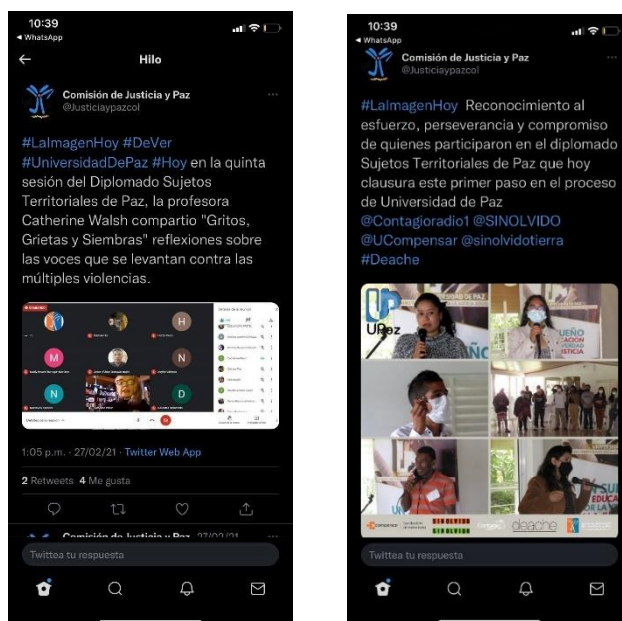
10:39
◂ WhatsApp

Hilo

Comisión de Justicia y Paz
@Justiciaypazcol

#LaImagenHoy #DeVer #UniversidadDePaz #Hoy en la quinta sesión del Diplomado Sujetos Territoriales de Paz, la profesora Catherine Walsh compartio "Gritos, Grietas y Siembras" reflexiones sobre las voces que se levantan contra las múltiples violencias.

1:05 p.m. · 27/02/21 · Twitter Web App

2 Retweets 4 Me gusta

Comisión de Justicia y Paz 27/02/21

Twittea tu respuesta

10:39
◂ WhatsApp

Comisión de Justicia y Paz
@Justiciaypazcol

#LaImagenHoy Reconocimiento al esfuerzo, perseverancia y compromiso de quienes participaron en el diplomado Sujetos Territoriales de Paz que hoy clausura este primer paso en el proceso de Universidad de Paz @Contagioradio1 @SINOLVIDO @UCompensar @sinolvidotierra #Deache

UPaz

deache

Twittea tu respuesta